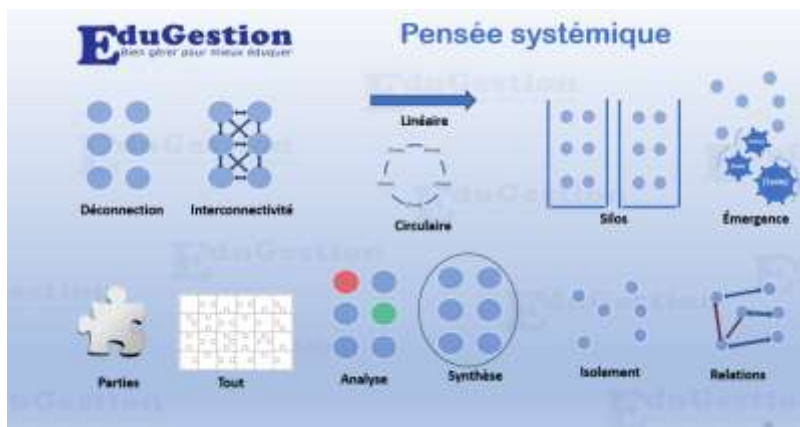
EduGestion
Bien gérer pour mieux éduquer

Pensée systémique

Déconnection

Interconnectivité

Linéaire

Circulaire

Silos

Émergence

Parties

Tout

Analyse

Synthèse

Isolement

Relations

EduGestion